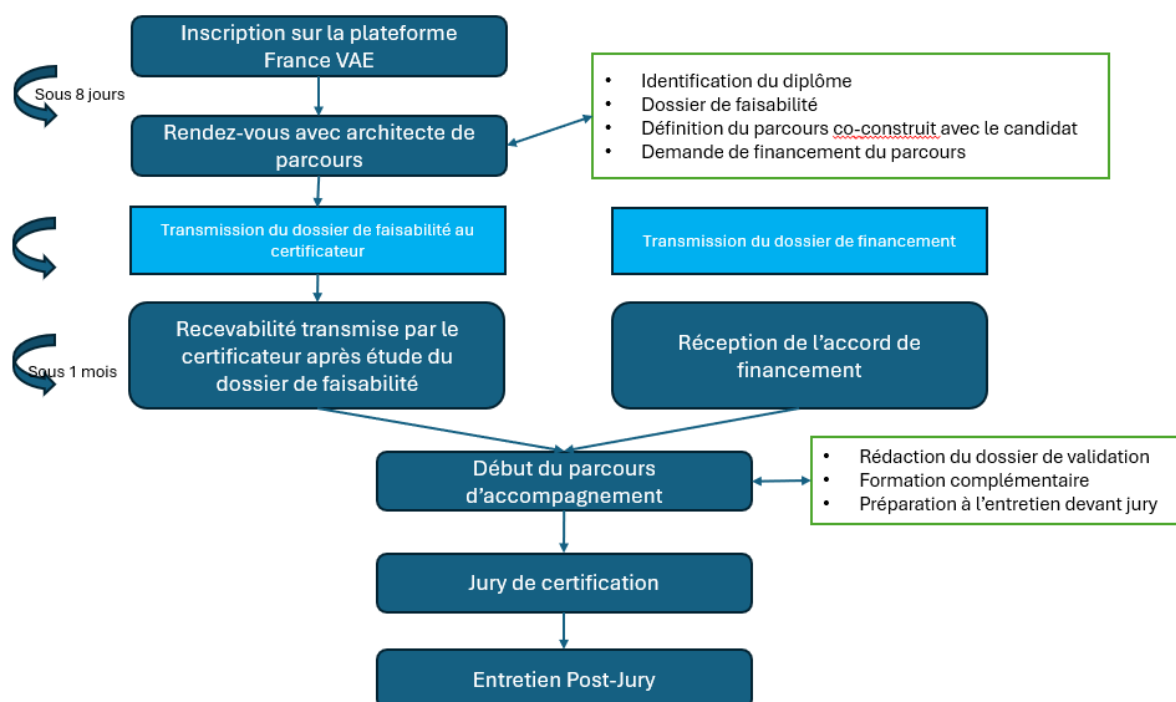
Inscription sur la plateforme France VAE

Sous 8 jours

Rendez-vous avec architecte de parcours

- Identification du diplôme
- Dossier de faisabilité
- Définition du parcours co-construit avec le candidat
- Demande de financement du parcours

Transmission du dossier de faisabilité au certificateur

Transmission du dossier de financement

Sous 1 mois

Recevabilité transmise par le certificateur après étude du dossier de faisabilité

Réception de l'accord de financement

Début du parcours d'accompagnement

- Rédaction du dossier de validation
- Formation complémentaire
- Préparation à l'entretien devant jury

Jury de certification

Entretien Post-Jury